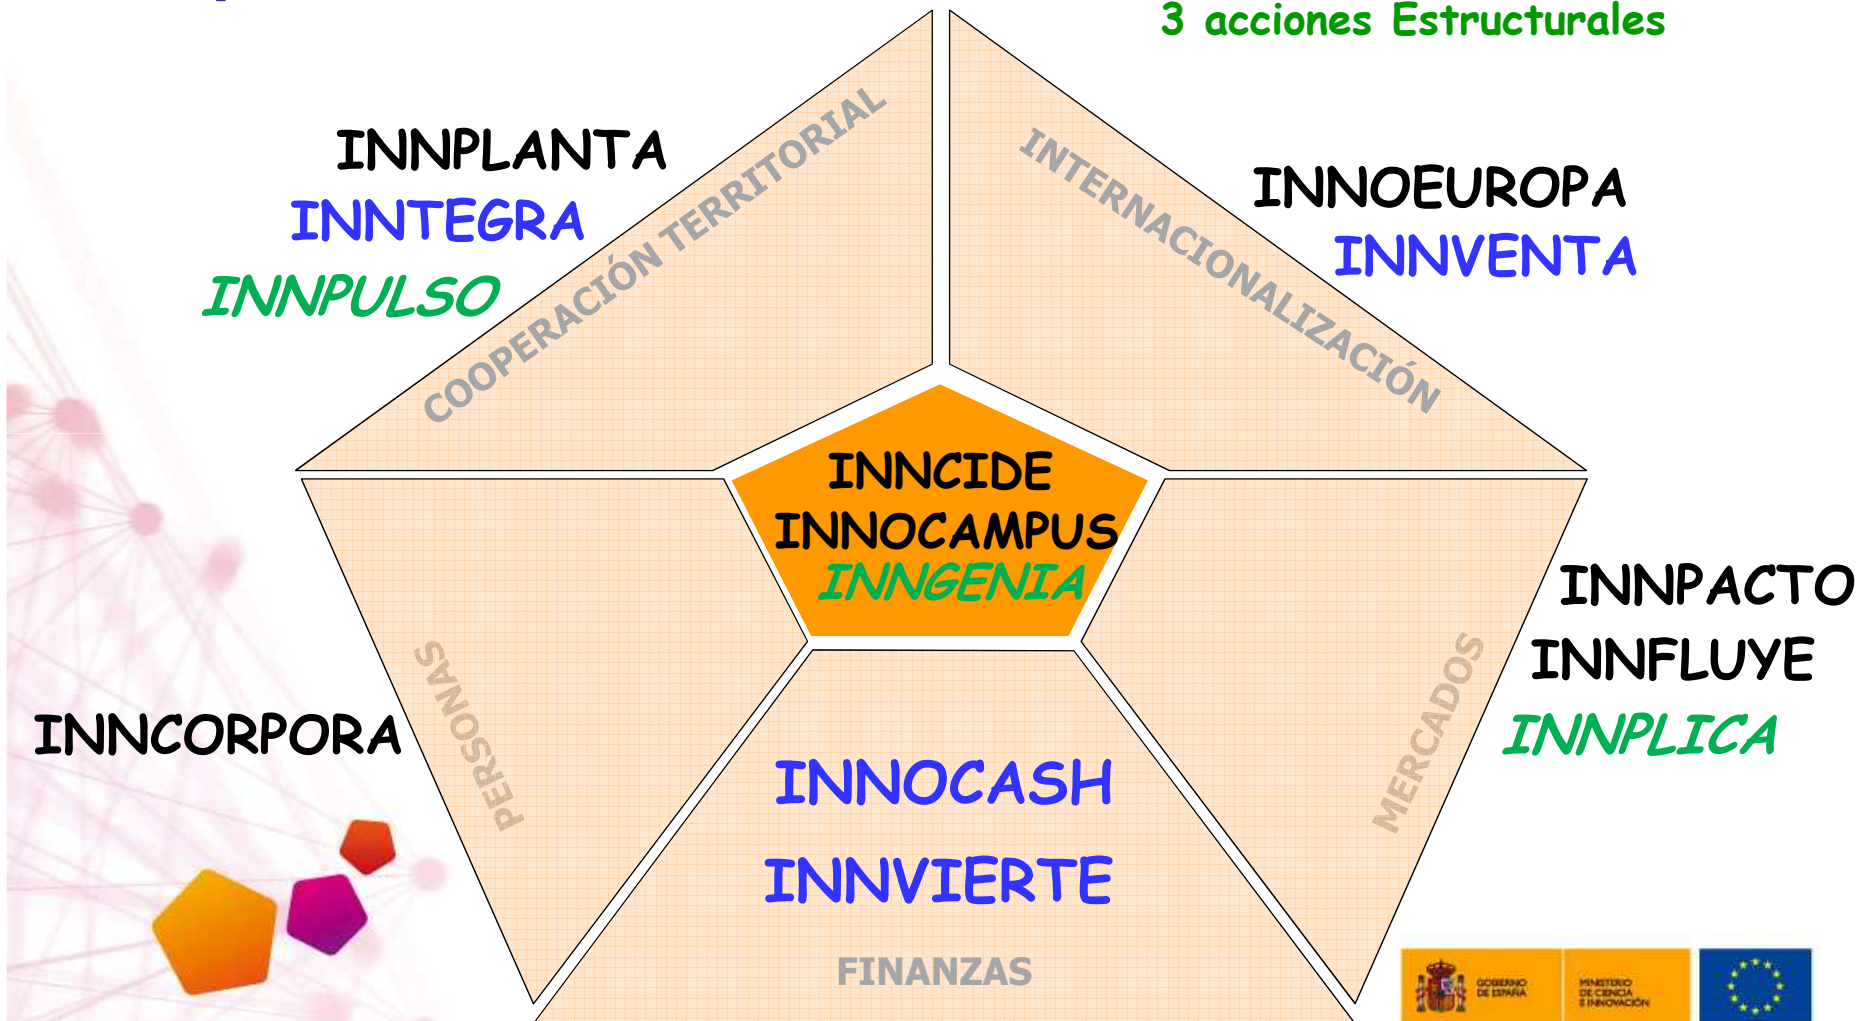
3 acciones Estructurales

INNPLANTA
INNTEGRA
INNPULSO

COOPERACIÓN TERRITORIAL

INTERNACIONALIZACIÓN

INNOEUROPA
INNVENTA

INNCIDE
INNOCAMPUS
INNGENIA

PERSONAS

INNCORPORA

MERCADOS

INNPACTO
INNFLUYE
INNPLICA

INNOCASH
INNVIERTE

FINANZAS

GOBIERNO DE ESPAÑA
MINISTERIO DE CIENCIA E INNOVACIÓN